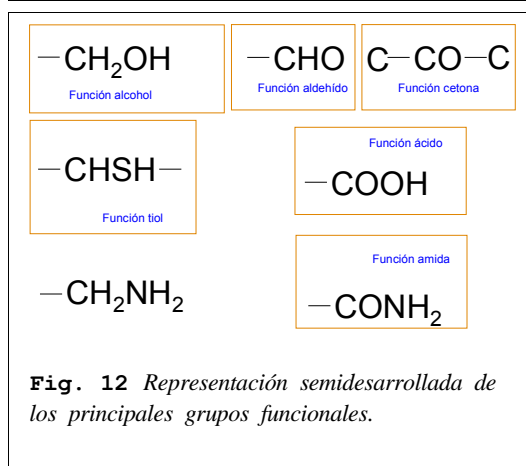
$-CH_2OH$
Función alcohol

$-CHO$
Función aldehído

$C-CO-C$
Función cetona

$-CHSH-$
Función tiol

Función ácido
$-COOH$

$-CH_2NH_2$

Función amida
$-CONH_2$

**Fig. 12** *Representación semidesarrollada de los principales grupos funcionales.*